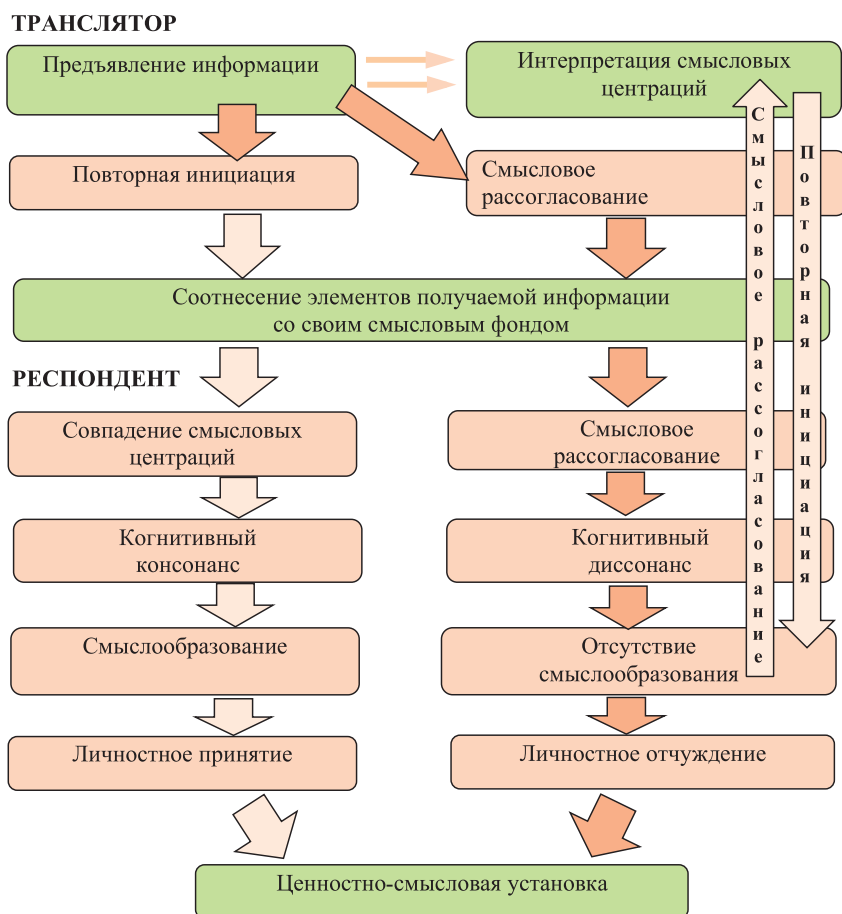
ТРАНСЛЯТОР

Предъявление информации

Интерпретация смысловых центраций

Повторная инициация

Смысловое рассогласование

Смысловое рассогласование

Повторная инициация

Соотнесение элементов получаемой информации со своим смысловым фондом

РЕСПОНДЕНТ

Совпадение смысловых центраций

Смысловое рассогласование

Когнитивный консонанс

Когнитивный диссонанс

Смыслообразование

Отсутствие смыслообразования

Личностное принятие

Личностное отчуждение

Ценностно-смысловая установка